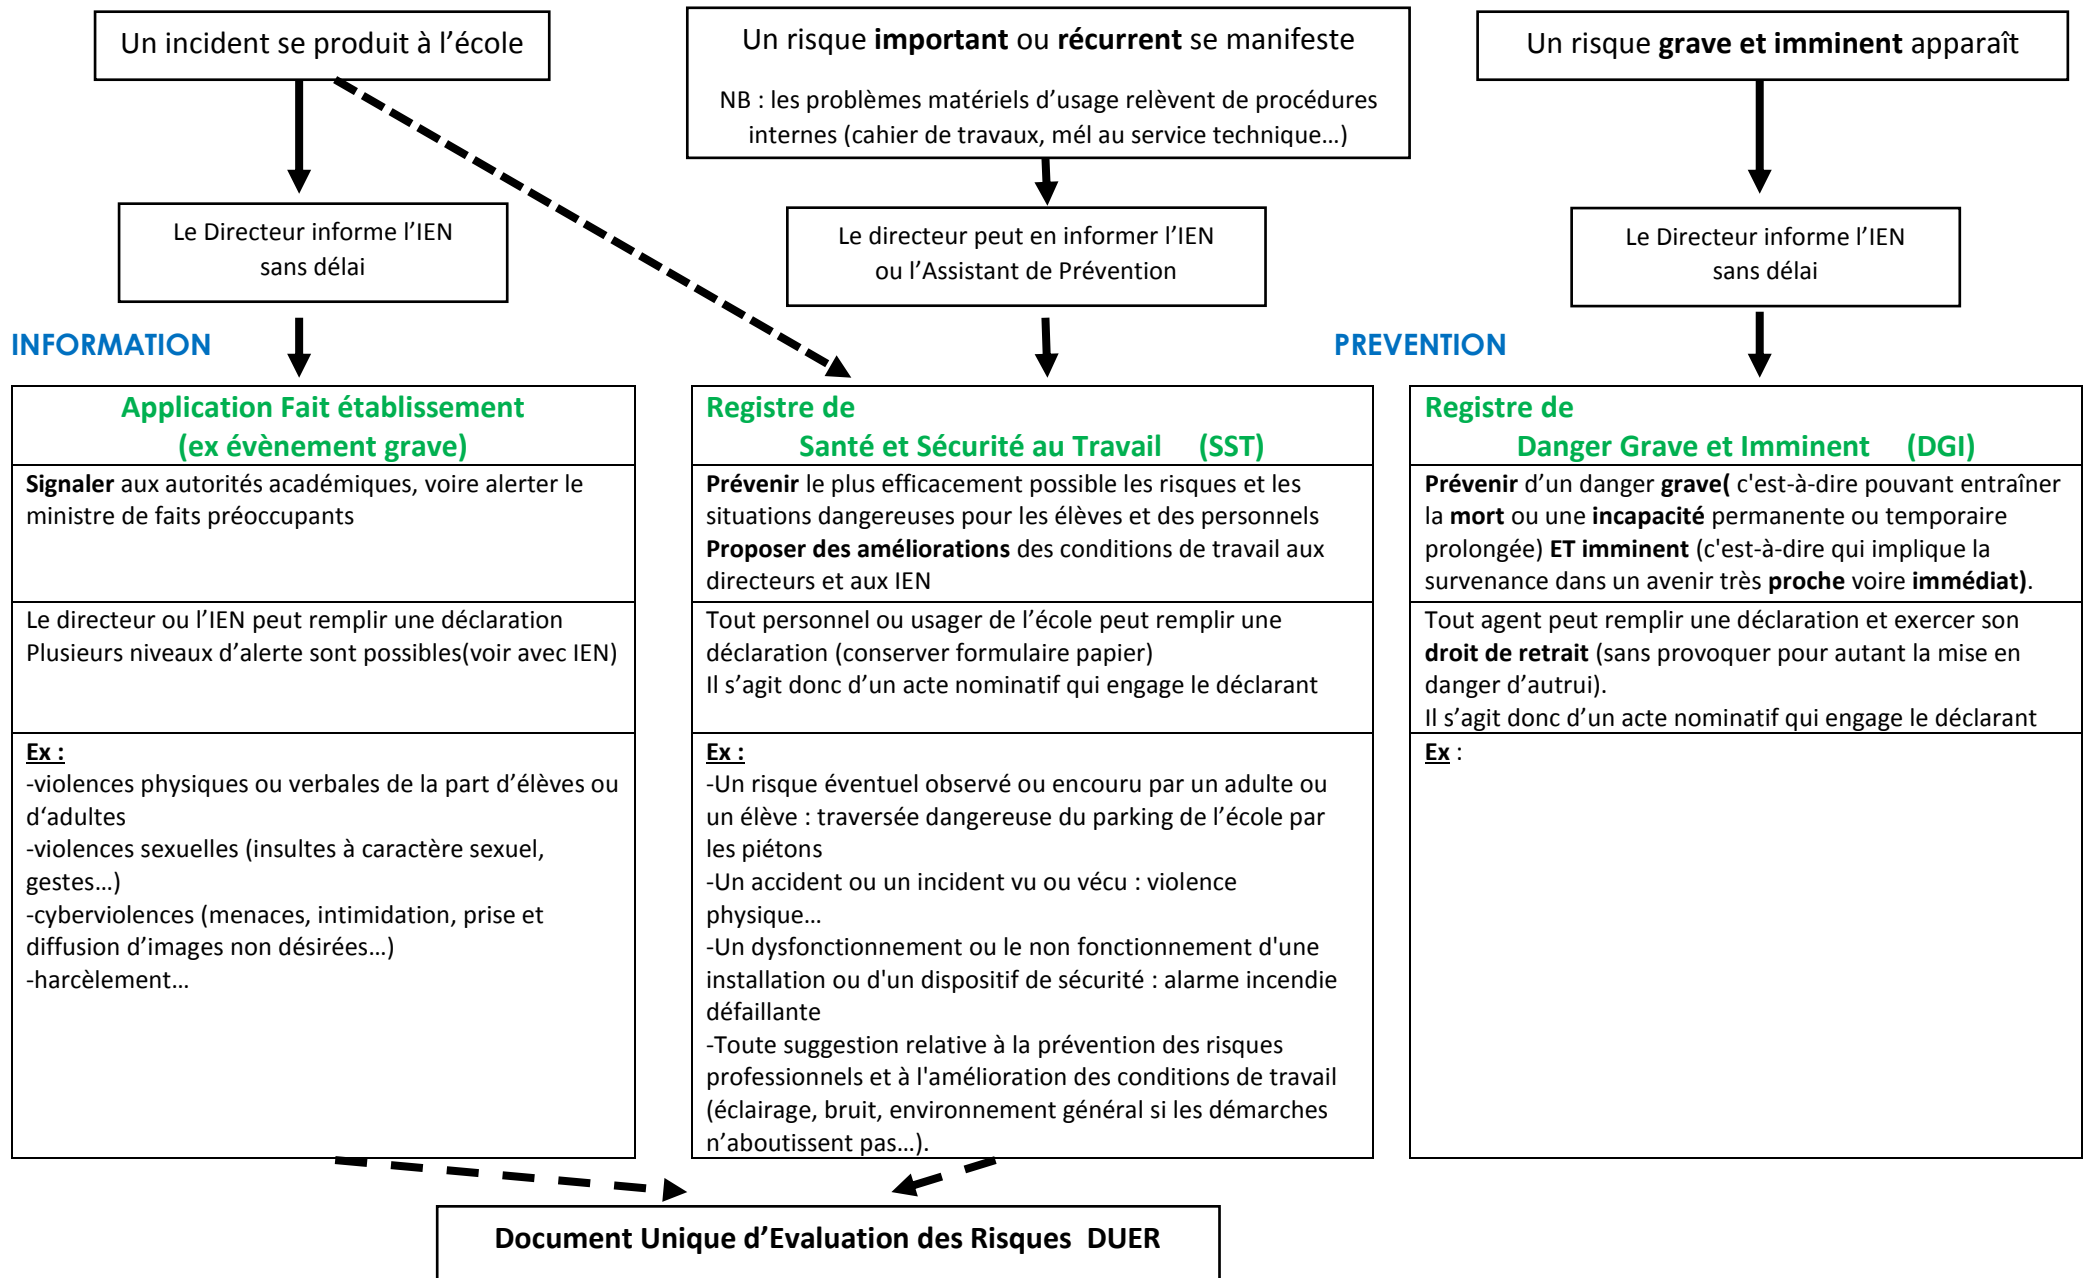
Un incident se produit à l'école

Un risque **important** ou **récurrent** se manifeste

NB : les problèmes matériels d'usage relèvent de procédures internes (cahier de travaux, mél au service technique…)

Un risque **grave et imminent** apparaît

Le Directeur informe l'IEN sans délai

Le directeur peut en informer l'IEN ou l'Assistant de Prévention

Le Directeur informe l'IEN sans délai

INFORMATION

PREVENTION

Application Fait établissement (ex évènement grave)

**Signaler** aux autorités académiques, voire alerter le ministre de faits préoccupants

Le directeur ou l'IEN peut remplir une déclaration
Plusieurs niveaux d'alerte sont possibles(voir avec IEN)

Ex :
-violences physiques ou verbales de la part d'élèves ou d'adultes
-violences sexuelles (insultes à caractère sexuel, gestes…)
-cyberviolences (menaces, intimidation, prise et diffusion d'images non désirées…)
-harcèlement…

Registre de Santé et Sécurité au Travail (SST)

**Prévenir** le plus efficacement possible les risques et les situations dangereuses pour les élèves et des personnels
**Proposer des améliorations** des conditions de travail aux directeurs et aux IEN

Tout personnel ou usager de l'école peut remplir une déclaration (conserver formulaire papier)
Il s'agit donc d'un acte nominatif qui engage le déclarant

Ex :
-Un risque éventuel observé ou encouru par un adulte ou un élève : traversée dangereuse du parking de l'école par les piétons
-Un accident ou un incident vu ou vécu : violence physique…
-Un dysfonctionnement ou le non fonctionnement d'une installation ou d'un dispositif de sécurité : alarme incendie défaillante
-Toute suggestion relative à la prévention des risques professionnels et à l'amélioration des conditions de travail (éclairage, bruit, environnement général si les démarches n'aboutissent pas…).

Registre de Danger Grave et Imminent (DGI)

**Prévenir** d'un danger **grave(** c'est-à-dire pouvant entraîner la **mort** ou une **incapacité** permanente ou temporaire prolongée) **ET imminent** (c'est-à-dire qui implique la survenance dans un avenir très **proche** voire **immédiat)**.

Tout agent peut remplir une déclaration et exercer son **droit de retrait** (sans provoquer pour autant la mise en danger d'autrui).
Il s'agit donc d'un acte nominatif qui engage le déclarant

Ex :

**Document Unique d'Evaluation des Risques DUER**